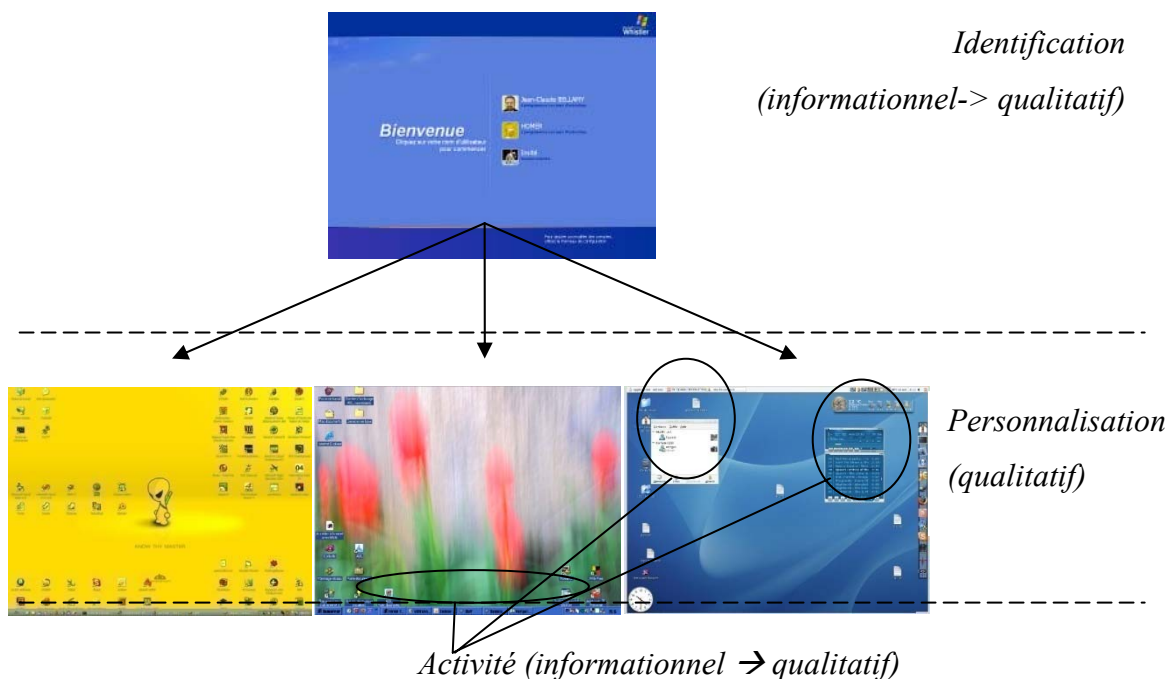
Whistler

Bienvenue
Cliquez sur votre nom d'utilisateur pour commencer

Jean-Claude BILLARY

HOMER

Invité

Identification

(informationnel-> qualitatif)

Personnalisation

(qualitatif)

Activité (informationnel → qualitatif)